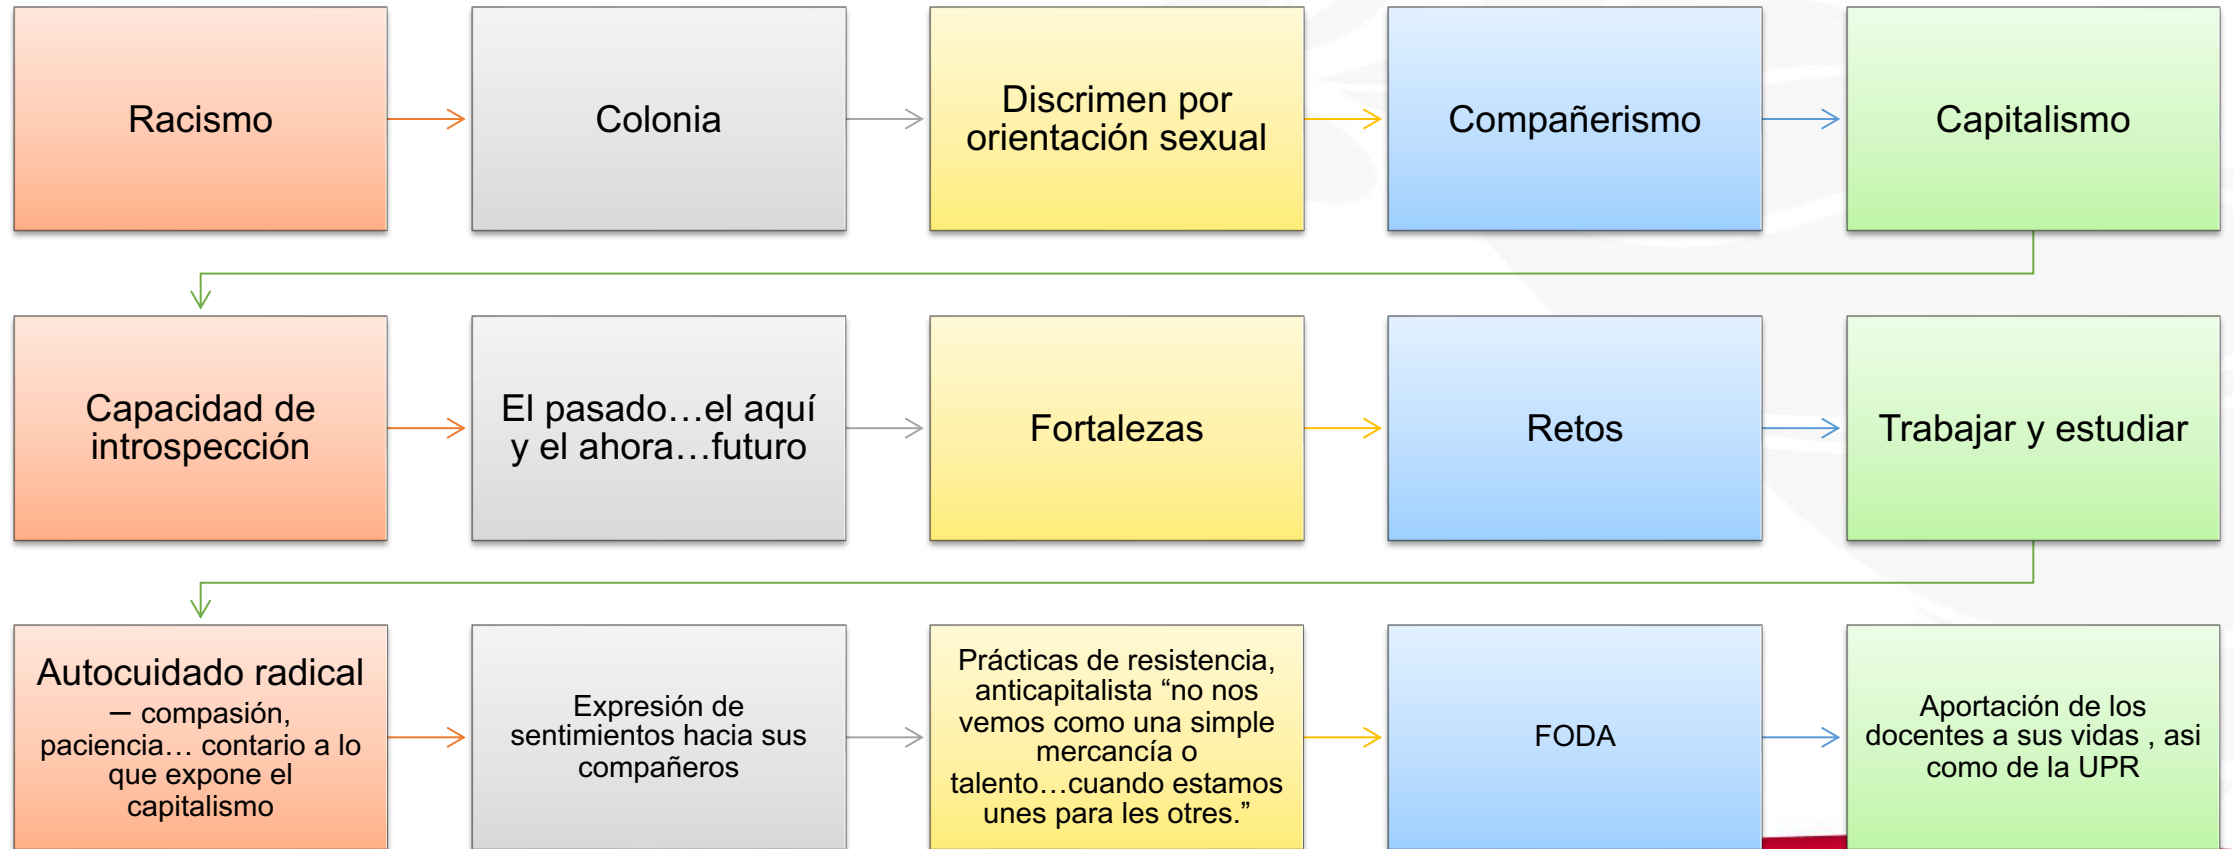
Racismo

Colonia

Discrimen por orientación sexual

Compañerismo

Capitalismo

Capacidad de introspección

El pasado…el aquí y el ahora…futuro

Fortalezas

Retos

Trabajar y estudiar

Autocuidado radical — compasión, paciencia… contario a lo que expone el capitalismo

Expresión de sentimientos hacia sus compañeros

Prácticas de resistencia, anticapitalista “no nos vemos como una simple mercancía o talento…cuando estamos unes para les otres.”

FODA

Aportación de los docentes a sus vidas , asi como de la UPR